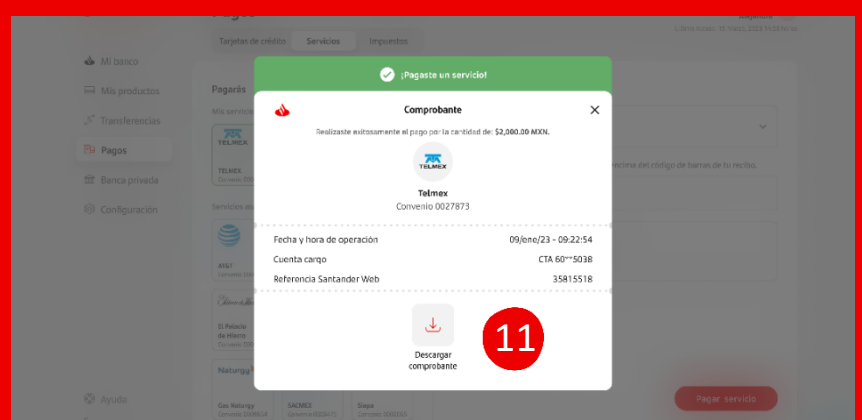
Pagos

Tarjetas de crédito Servicios Impuestos

Mi banco
Mis productos
Transferencias
Pagos
Banca privada
Configuración

Pagarás

TELMEX

AT&T

El Palacio de Hierro

Naturgy

Gas Naturgy
SACMEX
Sky

Ayuda

¡Pagaste un servicio!

Comprobante

Realizaste exitosamente el pago por la cantidad de: $2,000.00 MXN.

TELMEX

Telmex
Convenio 0027873

Fecha y hora de operación 09/ene/23 - 09:22:54
Cuenta cargo CTA 60***5038
Referencia Santander Web 35815518

Descargar comprobante

11

Pagar servicio